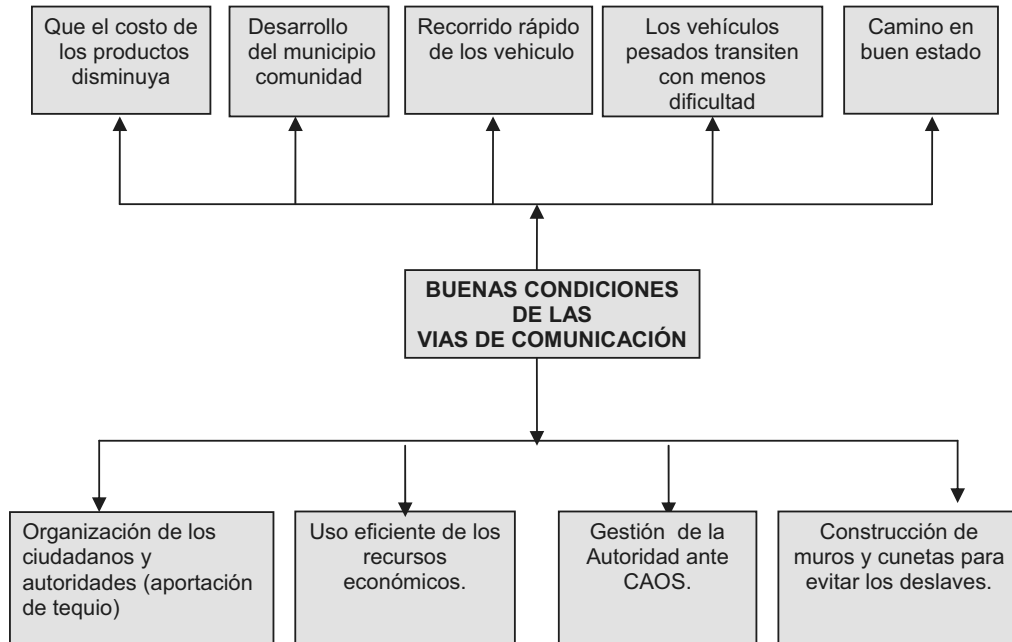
Que el costo de los productos disminuya

Desarrollo del municipio comunidad

Recorrido rápido de los vehiculo

Los vehículos pesados transiten con menos dificultad

Camino en buen estado

BUENAS CONDICIONES DE LAS VIAS DE COMUNICACIÓN

Organización de los ciudadanos y autoridades (aportación de tequio)

Uso eficiente de los recursos económicos.

Gestión de la Autoridad ante CAOS.

Construcción de muros y cunetas para evitar los deslaves.